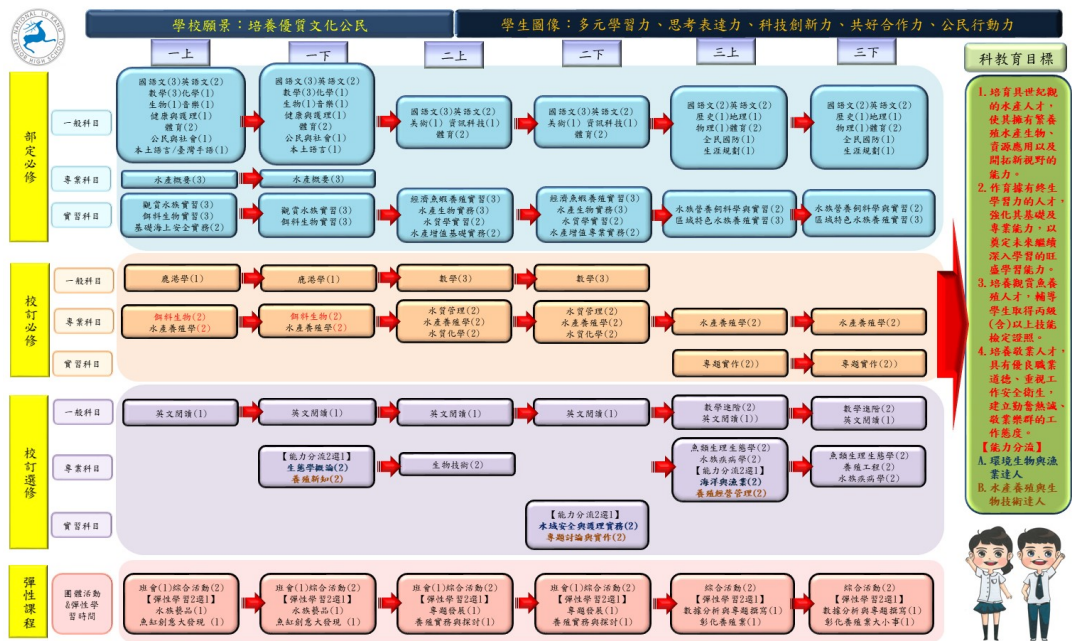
學校願景：培養優質文化公民

學生圖像：多元學習力、思考表達力、科技創新力、共好合作力、公民行動力

一上
一下
二上
二下
三上
三下

科教育目標

部定必修

一般科目

國語文(3)英語文(2)
數學(3)化學(1)
生物(1)音樂(1)
健康與護理(1)
體育(2)
公民與社會(1)
本土語言/臺灣手語(1)

國語文(3)英語文(2)
數學(3)化學(1)
生物(1)音樂(1)
健康與護理(1)
體育(2)
公民與社會(1)
本土語言(1)

國語文(3)英語文(2)
美術(1) 資訊科技(1)
體育(2)

國語文(3)英語文(2)
美術(1) 資訊科技(1)
體育(2)

國語文(2)英語文(2)
歷史(1)地理(1)
物理(1)體育(2)
全民國防(1)
生涯規劃(1)

國語文(2)英語文(2)
歷史(1)地理(1)
物理(1)體育(2)
全民國防(1)
生涯規劃(1)

專業科目

水產概要(3)
水產概要(3)

實習科目

觀賞水族實習(3)
飼料生物實習(3)
基礎海上安全實務(2)

觀賞水族實習(3)
飼料生物實習(3)

經濟魚蝦養殖實習(3)
水產生物實習(3)
水質學實習(2)
水產增殖基礎實習(2)

經濟魚蝦養殖實習(3)
水產生物實習(3)
水質學實習(2)
水產增殖專業實習(2)

水族營養飼料學與實習(2)
區域特色水族養殖實習(2)

水族營養飼料學與實習(2)
區域特色水族養殖實習(2)

校訂必修

一般科目

鹿港學(1)
鹿港學(1)
數學(3)
數學(3)

專業科目

飼料生物(2)
水產養殖學(2)

飼料生物(2)
水產養殖學(2)

水質管理(2)
水產養殖學(2)
水質化學(2)

水質管理(2)
水產養殖學(2)
水質化學(2)

水產養殖學(2)
水產養殖學(2)

實習科目

專題實作(2))
專題實作(2)

校訂選修

一般科目

英文閱讀(1)
英文閱讀(1)
英文閱讀(1)
英文閱讀(1)

數學進階(2)
英文閱讀(1))

數學進階(2)
英文閱讀(1)

專業科目

【能力分流2選1】
生態學概論(2)
養殖新知(2)

生物技術(2)

魚類生理生態學(2)
水族疾病學(2)
【能力分流2選1】
海洋與漁業(2)
養殖經營管理(2)

魚類生理生態學(2)
養殖工程(2)
水族疾病學(2)

實習科目

【能力分流2選1】
水域安全與護理實務(2)
專題討論與實作(2)

彈性課程

團體活動&彈性學習時間

班會(1)綜合活動(2)
【彈性學習2選1】
水族藝品(1)
魚虾創意大發現 (1)

班會(1)綜合活動(2)
【彈性學習2選1】
水族藝品(1)
魚虾創意大發現 (1)

班會(1)綜合活動(2)
【彈性學習2選1】
專題發展(1)
養殖實務與探討(1)

班會(1)綜合活動(2)
【彈性學習2選1】
專題發展(1)
養殖實務與探討(1)

綜合活動(2)
【彈性學習2選1】
數據分析與專題撰寫(1)
彰化魚殖業(1)

綜合活動(2)
【彈性學習2選1】
數據分析與專題撰寫(1)
彰化魚殖業大小事(1)

1. 培養具世紀觀的水產人才，使其擁有繁養殖水產生物、資源應用以及開拓新視野的能力。
2. 培育擁有終生學習力的人才，強化其基礎及專業能力，以奠定未來繼續深入學習的旺盛學習能力。
3. 培養觀賞魚養殖人才，輔導學生取得丙級(含)以上技能檢定證照。
4. 培養敬業人才，具有優良職業道德、重視工作安全衛生，建立勤奮熱誠、敬業樂群的工作態度。
【能力分流】
A. 環境生物與漁業達人
B. 水產養殖與生物技術達人